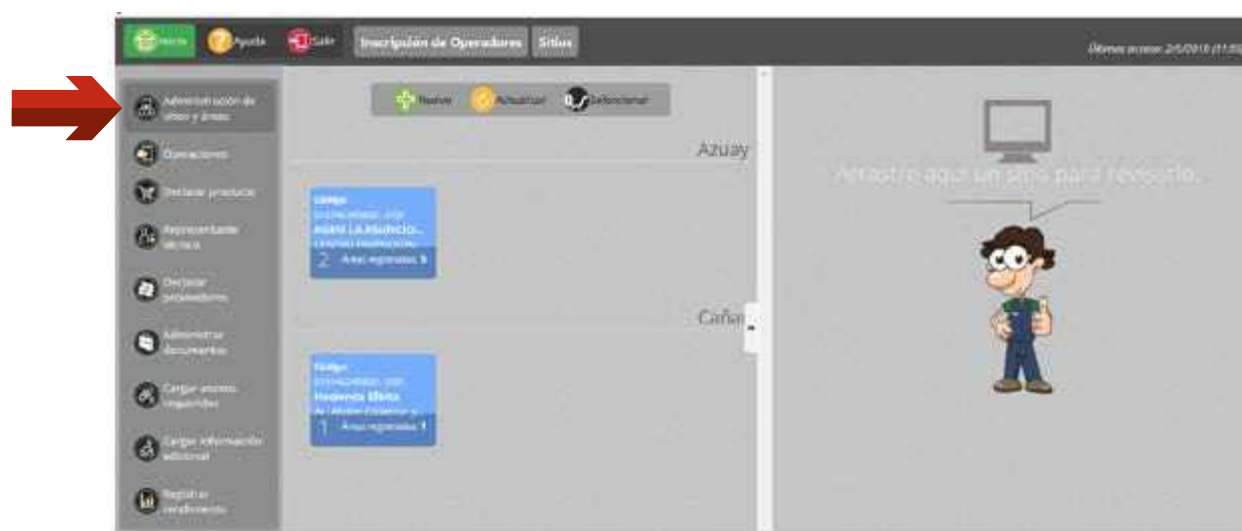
Inicio Ayuda Salir Inscripción de Operadores Sitios

Último acceso: 2/5/2018 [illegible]

Administración de sitios y áreas

Operaciones

Declarar producto

Representante técnico

Declarar proveedores

Administrar documentos

Cargar anexos requeridos

Cargar información adicional

Registrar rendimientos

Nuevo Actualizar Seleccionar

Azuay

Código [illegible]
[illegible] LA ASUNCIÓ...
2 Áreas registradas 3

Cañar

Código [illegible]
Hacienda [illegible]
1 Áreas registradas 1

Arrastre aquí un sitio para revisarlo.